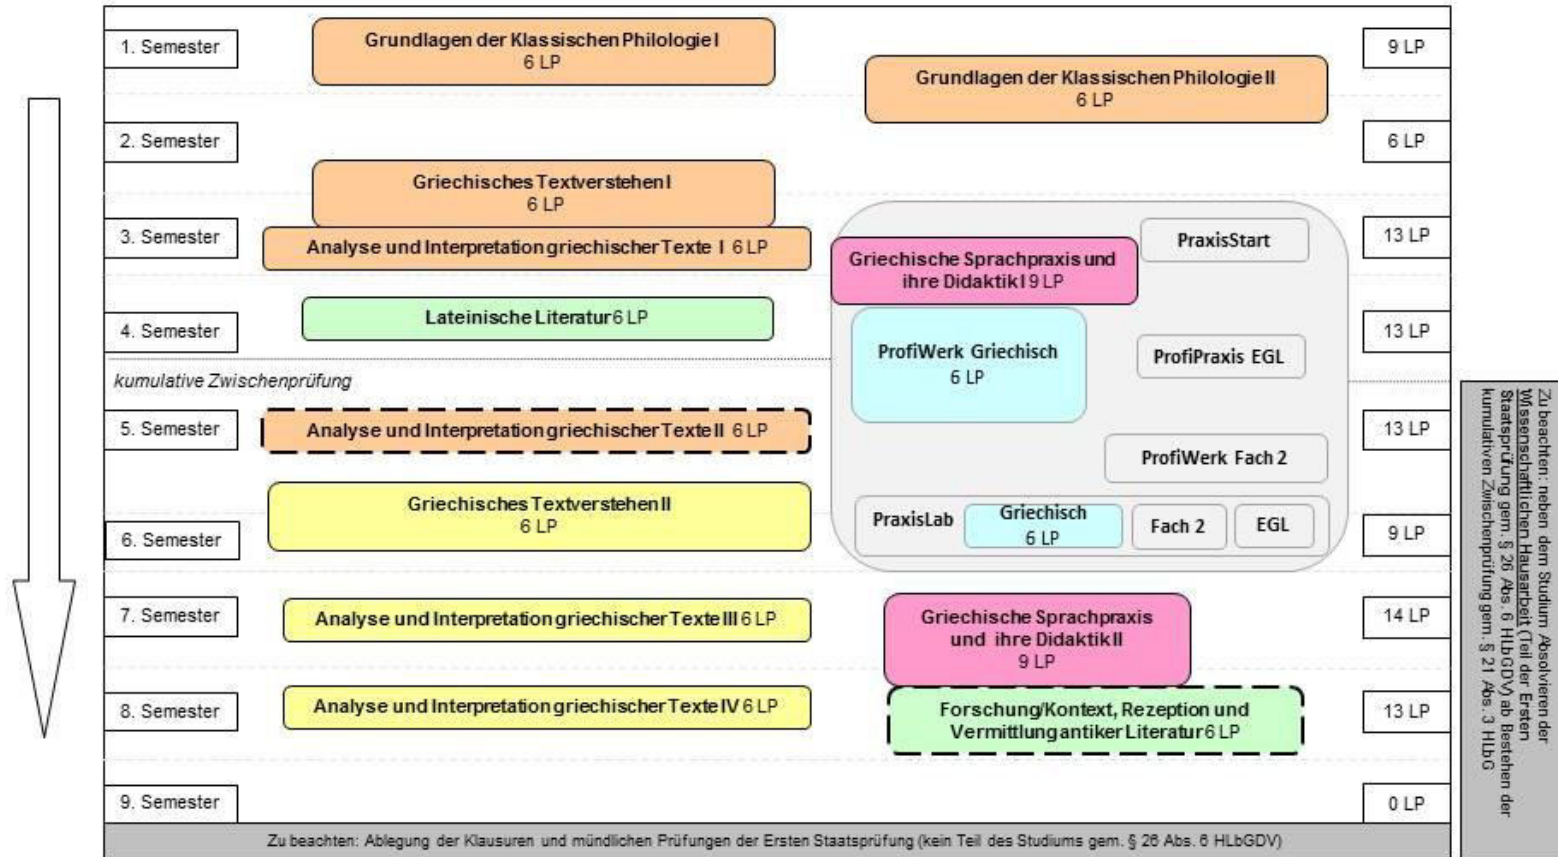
1. Semester

Grundlagen der Klassischen Philologie I
6 LP

9 LP

Grundlagen der Klassischen Philologie II
6 LP

2. Semester

6 LP

Griechisches Textverstehen I
6 LP

3. Semester

Analyse und Interpretation griechischer Texte I 6 LP

Griechische Sprachpraxis und ihre Didaktik I 9 LP

PraxisStart

13 LP

4. Semester

Lateinische Literatur 6 LP

ProfiWerk Griechisch
6 LP

ProfiPraxis EGL

13 LP

kumulative Zwischenprüfung

5. Semester

Analyse und Interpretation griechischer Texte II 6 LP

13 LP

ProfiWerk Fach 2

Griechisches Textverstehen II
6 LP

PraxisLab

Griechisch
6 LP

Fach 2

EGL

6. Semester

9 LP

7. Semester

Analyse und Interpretation griechischer Texte III 6 LP

Griechische Sprachpraxis und ihre Didaktik II
9 LP

14 LP

8. Semester

Analyse und Interpretation griechischer Texte IV 6 LP

Forschung/Kontext, Rezeption und Vermittlung antiker Literatur 6 LP

13 LP

9. Semester

0 LP

Zu beachten: Ablegung der Klausuren und mündlichen Prüfungen der Ersten Staatsprüfung (kein Teil des Studiums gem. § 26 Abs. 6 HLbGDV)

Zu beachten: neben dem Studium Absolvieren der Wissenschaftlichen Hausarbeit (Teil der Ersten Staatsprüfung gem. § 26 Abs. 6 HLbGDV) ab Bestehen der kumulativen Zwischenprüfung gem. § 21 Abs. 3 HLbG